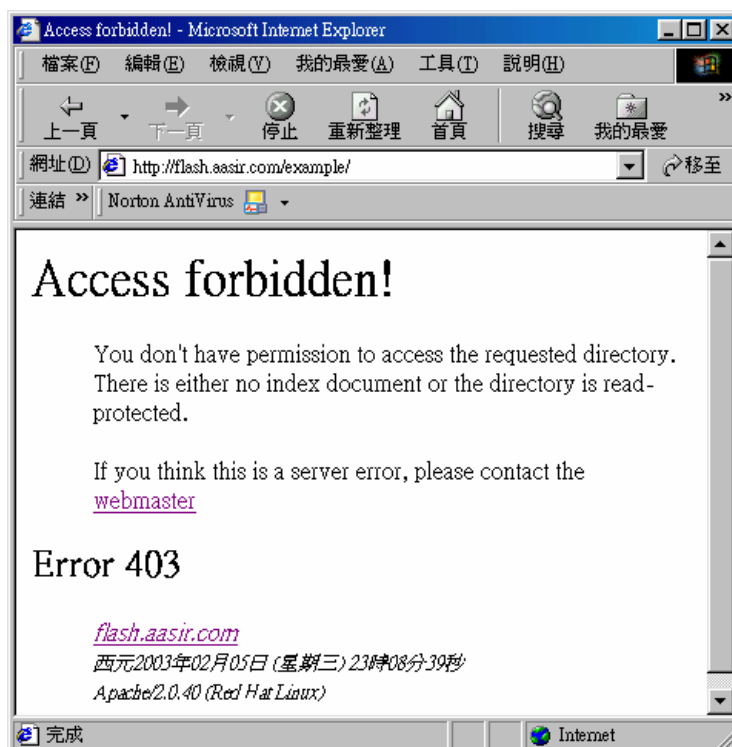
Access forbidden! - Microsoft Internet Explorer

檔案(F) 編輯(E) 檢視(V) 我的最愛(A) 工具(T) 說明(H)

上一頁 下一頁 停止 重新整理 首頁 搜尋 我的最愛

網址(D) http://flash.aasir.com/example/ 移至

連結 » Norton AntiVirus

Access forbidden!

You don't have permission to access the requested directory. There is either no index document or the directory is read-protected.

If you think this is a server error, please contact the webmaster

Error 403

flash.aasir.com
西元2003年02月05日 (星期三) 23時08分39秒
Apache/2.0.40 (Red Hat Linux)

完成 Internet